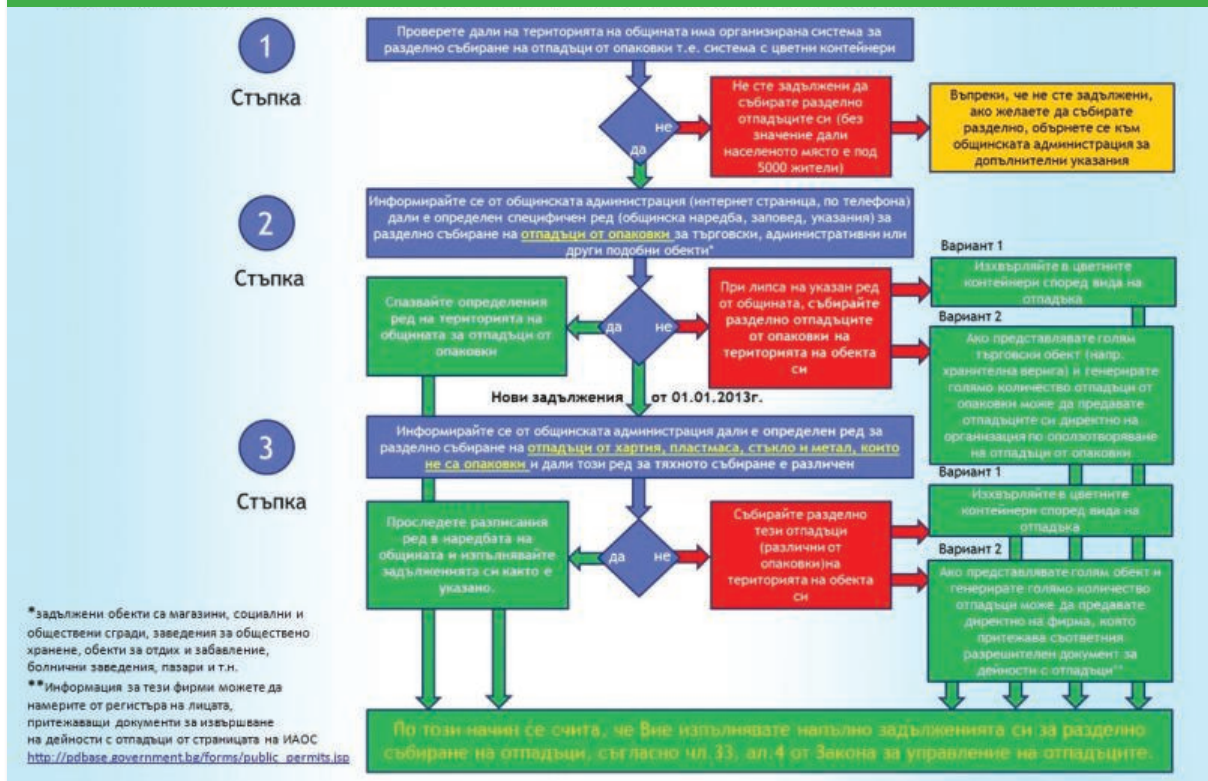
1

Стъпка

Проверете дали на територията на общината има организирана система за разделно събиране на отпадъци от опаковки т.е. система с цветни контейнери

не

да

Не сте задължени да събирате разделно отпадъците си (без значение дали населеното място е под 5000 жители)

Въпреки, че не сте задължени, ако желаете да събирате разделно, обърнете се към общинската администрация за допълнителни указания

2

Стъпка

Информирайте се от общинската администрация (интернет страница, по телефона) дали е определен специфичен ред (общинска наредба, заповед, указания) за разделно събиране на отпадъци от опаковки за търговски, административни или други подобни обекти*

Спазвайте определения ред на територията на общината за отпадъци от опаковки

да

не

При липса на указан ред от общината, събирайте разделно отпадъците от опаковки на територията на обекта си

Вариант 1

Изхвърляйте в цветните контейнери според вида на отпадъка

Вариант 2

Ако представлявате голям търговски обект (напр. хранителна верига) и генерирате голямо количество отпадъци от опаковки може да предавате отпадъците си директно на организация по оползотворяване на отпадъци от опаковки

Нови задължения от 01.01.2013г.

3

Стъпка

Информирайте се от общинската администрация дали е определен ред за разделно събиране на отпадъци от хартия, пластмаса, стъкло и метал, които не са опаковки и дали този ред за тяхното събиране е различен

Проследете разписания ред в наредбата на общината и изпълнявайте задълженията си както е указано.

да

не

Събирайте разделно тези отпадъци (различни от опаковки)на територията на обекта си

Вариант 1

Изхвърляйте в цветните контейнери според вида на отпадъка

Вариант 2

Ако представлявате голям обект и генерирате голямо количество отпадъци може да предавате директно на фирма, която притежава съответния разрешителен документ за дейности с отпадъци**

*задължени обекти са магазини, социални и обществени сгради, заведения за обществено хранене, обекти за отдих и забавление, болнични заведения, пазари и т.н.

**Информация за тези фирми можете да намерите от регистъра на лицата, притежаващи документи за извършване на дейности с отпадъци от страницата на ИАОС http://pdbase.government.bg/forms/public_permits.jsp

По този начин се счита, че Вие изпълнявате напълно задълженията си за разделно събиране на отпадъци, съгласно чл.33, ал.4 от Закона за управление на отпадъците.